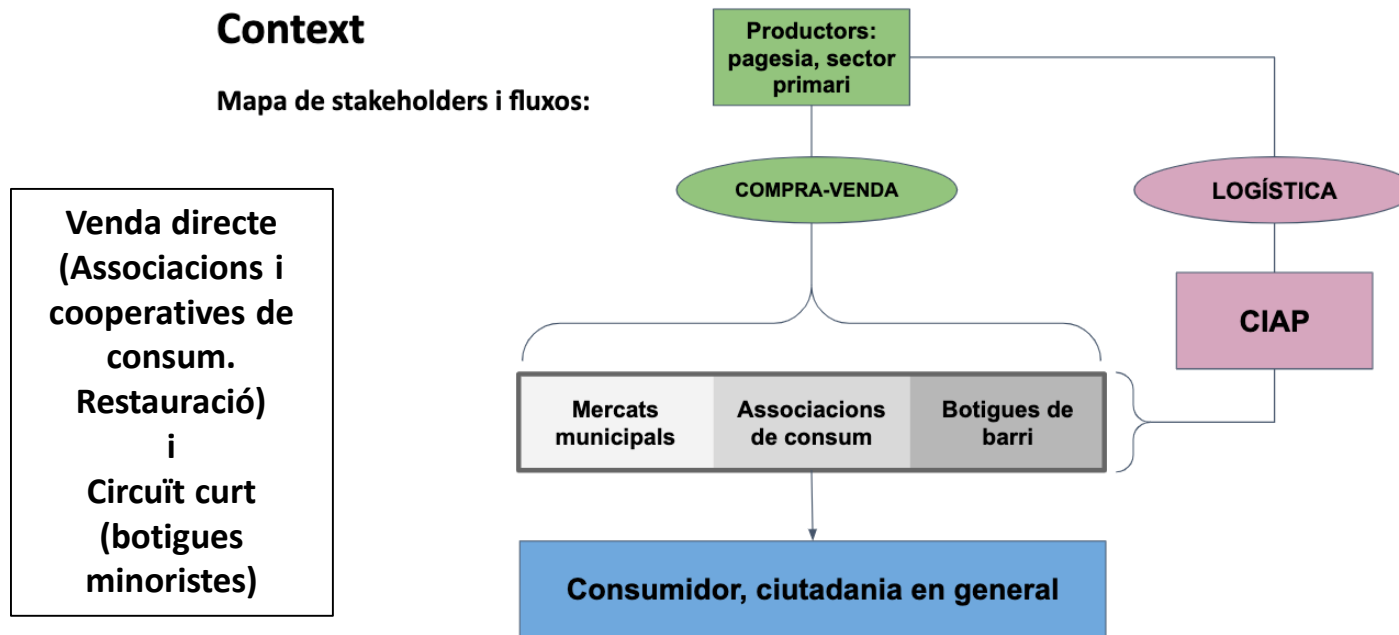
Context

Mapa de stakeholders i fluxos:

Venda directe (Associacions i cooperatives de consum. Restauració) i Circuït curt (botigues minoristes)

Productors: pagesia, sector primari

COMPRA-VENDA

LOGÍSTICA

CIAP

| Mercats municipals | Associacions de consum | Botigues de barri |
|---|---|---|

Consumidor, ciutadania en general